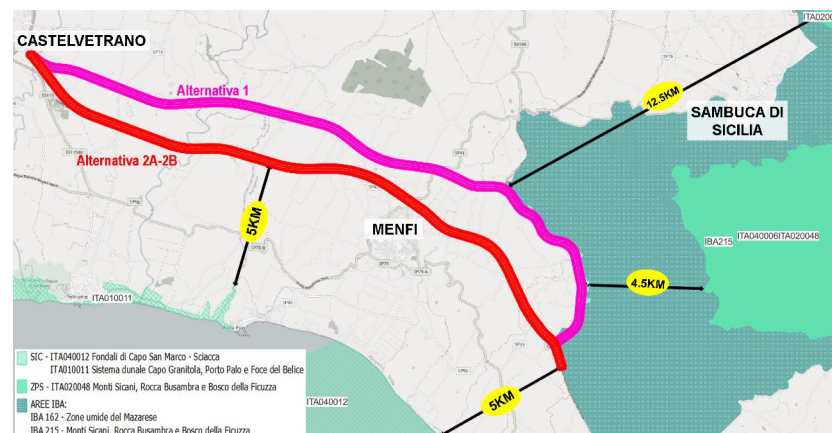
CASTELVETRANO

Alternativa 1

Alternativa 2A-2B

12.5KM

SAMBUCA DI SICILIA

5KM

MENFI

IBA215

ITA040006ITA020048

4.5KM

ITA010011

ITA040012

5KM

ITA020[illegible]

SIC - ITA040012 Fondali di Capo San Marco - Sciacca
ITA010011 Sistema dunale Capo Granitola, Porto Palo e Foce del Belice

ZPS - ITA020048 Monti Sicani, Rocca Busambra e Bosco della Ficuzza

AREE IBA:
IBA 162 - Zone umide del Mazarese
IBA 215 - Monti Sicani, Rocca Busambra e Bosco della Ficuzza